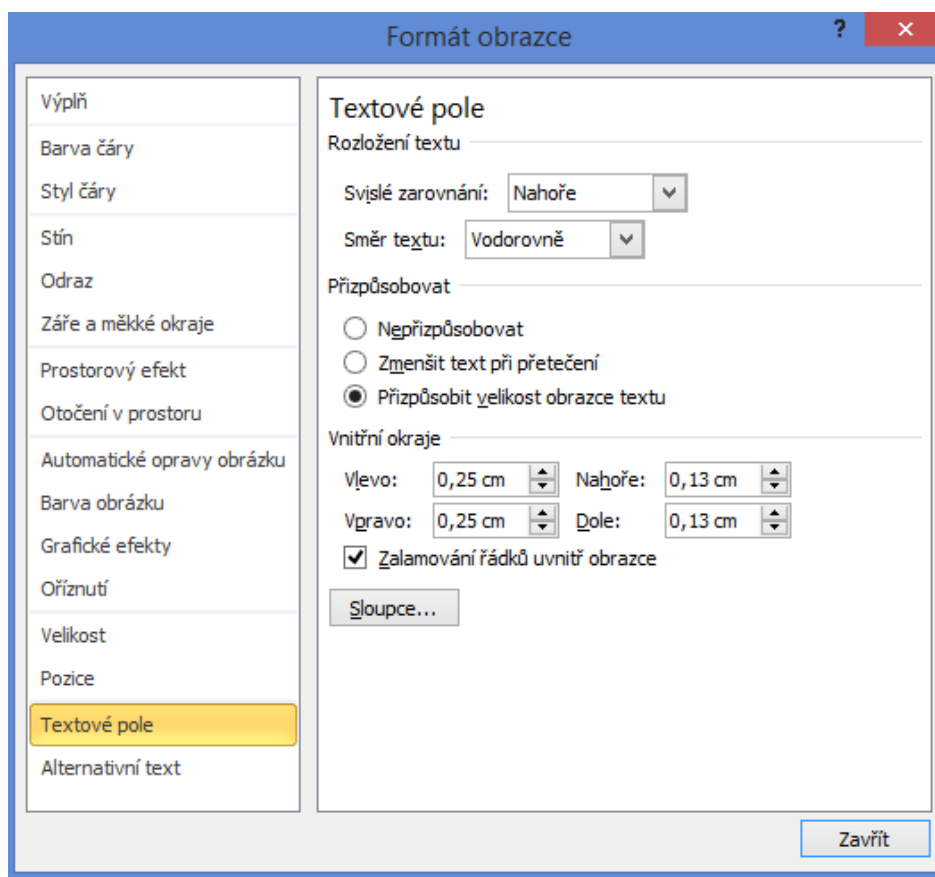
Formát obrazce

?

×

Výplň
Barva čáry
Styl čáry
Stín
Odraz
Záře a měkké okraje
Prostorový efekt
Otočení v prostoru
Automatické opravy obrázku
Barva obrázku
Grafické efekty
Oříznutí
Velikost
Pozice
Textové pole
Alternativní text

Textové pole

Rozložení textu

Svislé zarovnání: Nahoře

Směr textu: Vodorovně

Přizpůsobovat

Nepřizpůsobovat

Zmenšit text při přetečení

Přizpůsobit velikost obrazce textu

Vnitřní okraje

Vlevo: 0,25 cm
Nahoře: 0,13 cm
Vpravo: 0,25 cm
Dole: 0,13 cm

Zalamování řádků uvnitř obrazce

Sloupce...

Zavřít